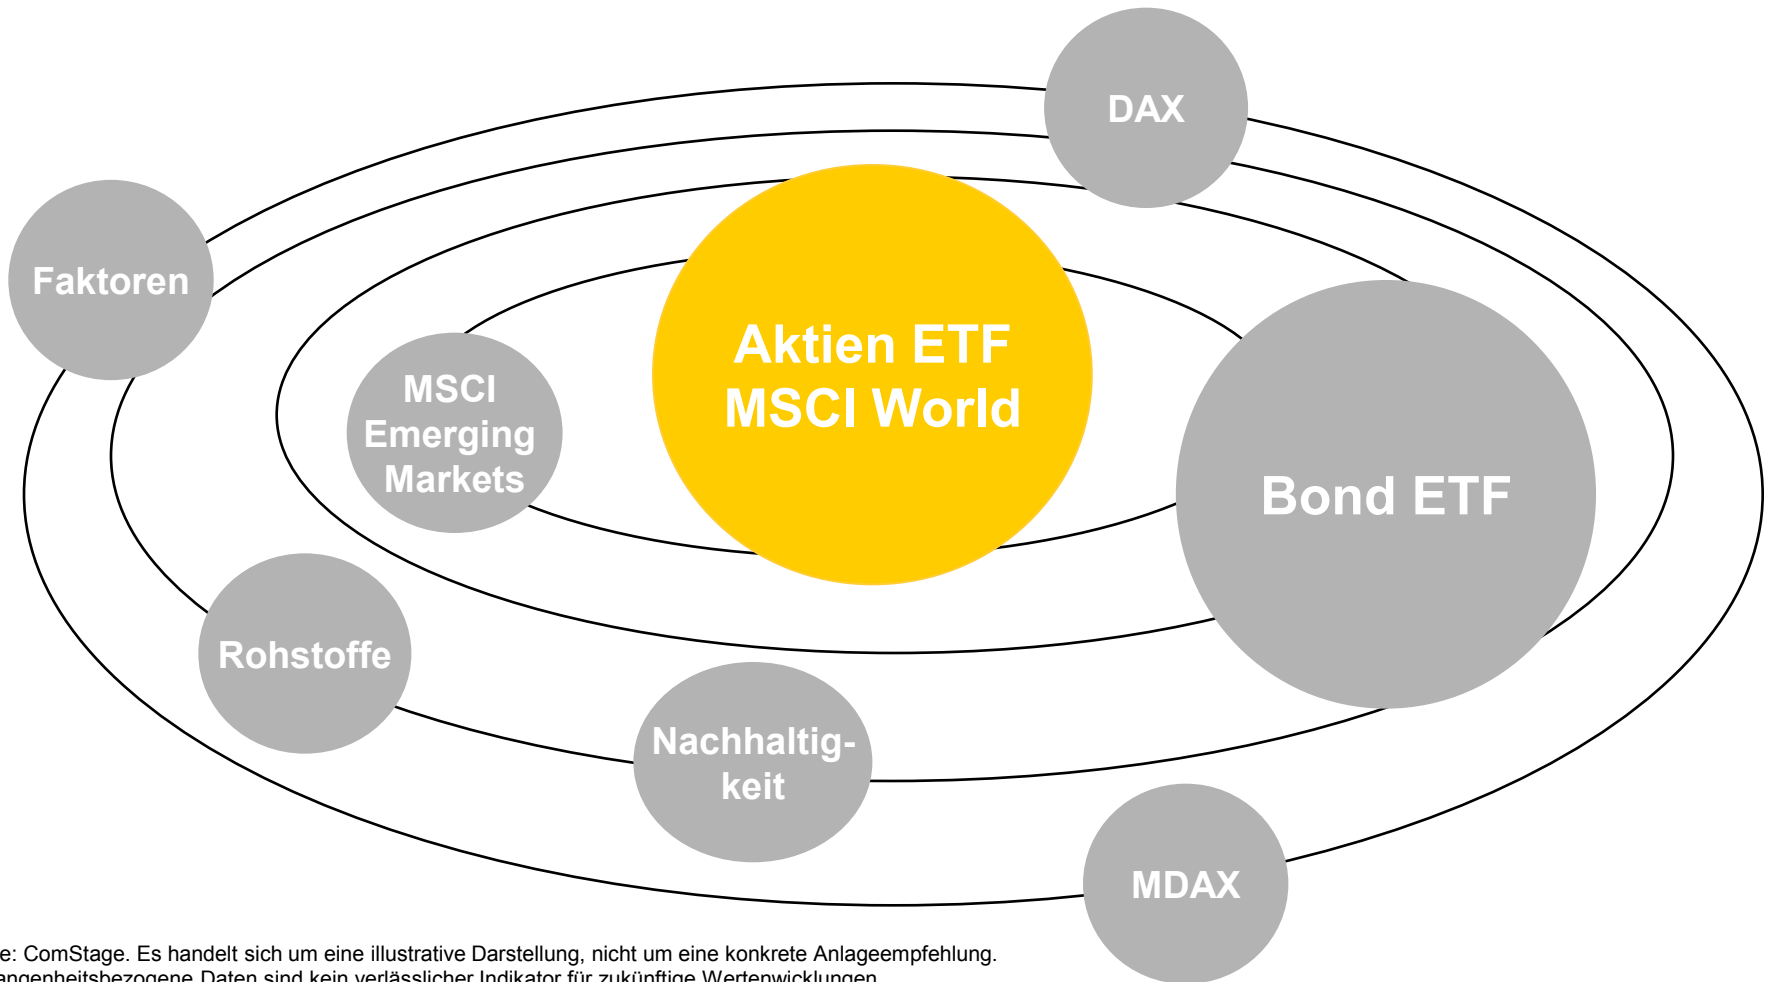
DAX

Faktoren

Aktien ETF MSCI World

MSCI Emerging Markets

Bond ETF

Rohstoffe

Nachhaltigkeit

MDAX

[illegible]e: ComStage. Es handelt sich um eine illustrative Darstellung, nicht um eine konkrete Anlageempfehlung. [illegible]angenheitsbezogene Daten sind kein verlässlicher Indikator für zukünftige Wertentwicklungen.